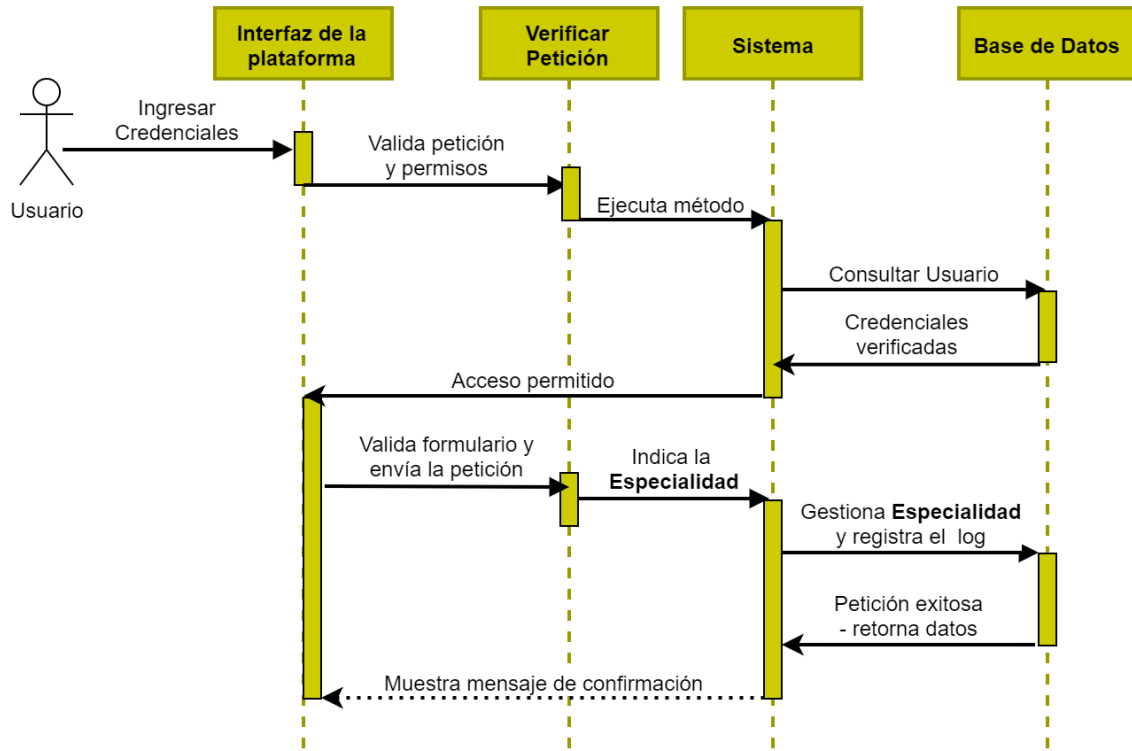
Interfaz de la plataforma

Verificar Petición

Sistema

Base de Datos

Usuario

Ingresar Credenciales

Valida petición y permisos

Ejecuta método

Consultar Usuario

Credenciales verificadas

Acceso permitido

Valida formulario y envía la petición

Indica la **Especialidad**

Gestiona **Especialidad** y registra el log

Petición exitosa - retorna datos

Muestra mensaje de confirmación